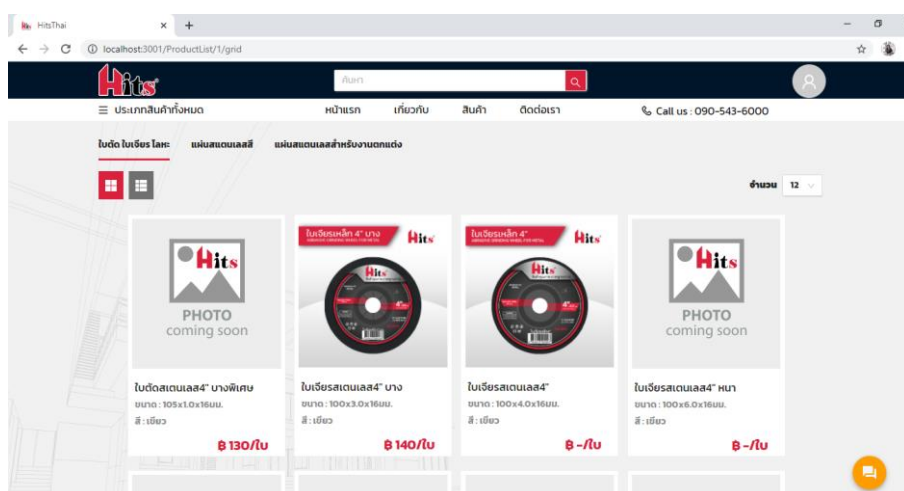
HitsThai ×  +

localhost:3001/ProductList/1/grid

Hits

ค้นหา

≡ ประเภทสินค้าทั้งหมด

หน้าแรก  เกี่ยวกับ  สินค้า  ติดต่อเรา

Call us : 090-543-6000

ใบตัด ใบเจียร โลหะ  แผ่นสแตนเลสสี  แผ่นสแตนเลสสำหรับงานตกแต่ง

จำนวน 12

Hits
PHOTO
coming soon

ใบตัดสเตนเลส4" บางพิเศษ
ขนาด : 105x1.0x16มม.
สี : เขียว
฿ 130/ใบ

ใบเจียรเหล็ก 4" บาง
Hits

ใบเจียรสเตนเลส4" บาง
ขนาด : 100x3.0x16มม.
สี : เขียว
฿ 140/ใบ

ใบเจียรเหล็ก 4"
Hits

ใบเจียรสเตนเลส4"
ขนาด : 100x4.0x16มม.
สี : เขียว
฿ -/ใบ

Hits
PHOTO
coming soon

ใบเจียรสเตนเลส4" หนา
ขนาด : 100x6.0x16มม.
สี : เขียว
฿ -/ใบ